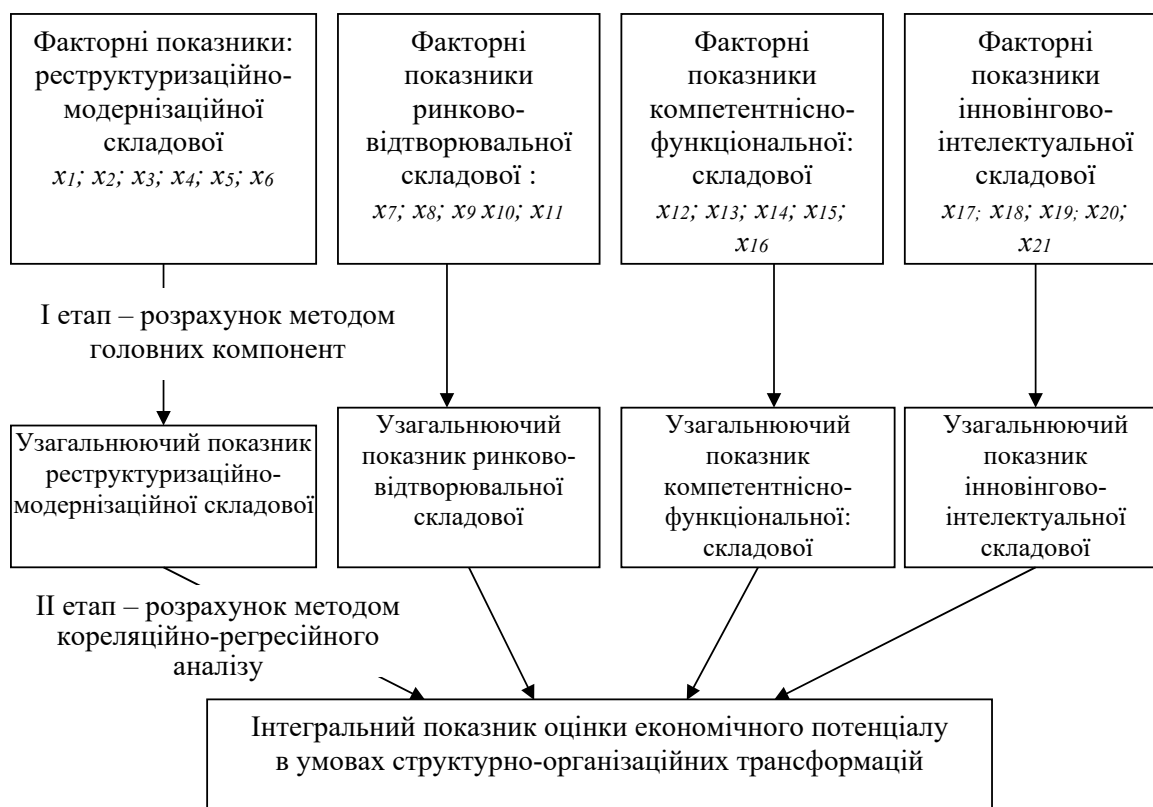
Факторні показники: реструктуризаційно-модернізаційної складової
$x_1; x_2; x_3; x_4; x_5; x_6$

Факторні показники ринково-відтворювальної складової :
$x_7; x_8; x_9\ x_{10}; x_{11}$

Факторні показники компетентнісно-функціональної: складової
$x_{12}; x_{13}; x_{14}; x_{15}; x_{16}$

Факторні показники інновінгово-інтелектуальної складової
$x_{17}; x_{18}; x_{19}; x_{20}; x_{21}$

I етап – розрахунок методом головних компонент

Узагальнюючий показник реструктуризаційно-модернізаційної складової

Узагальнюючий показник ринково-відтворювальної складової

Узагальнюючий показник компетентнісно-функціональної: складової

Узагальнюючий показник інновінгово-інтелектуальної складової

II етап – розрахунок методом кореляційно-регресійного аналізу

Інтегральний показник оцінки економічного потенціалу в умовах структурно-організаційних трансформацій